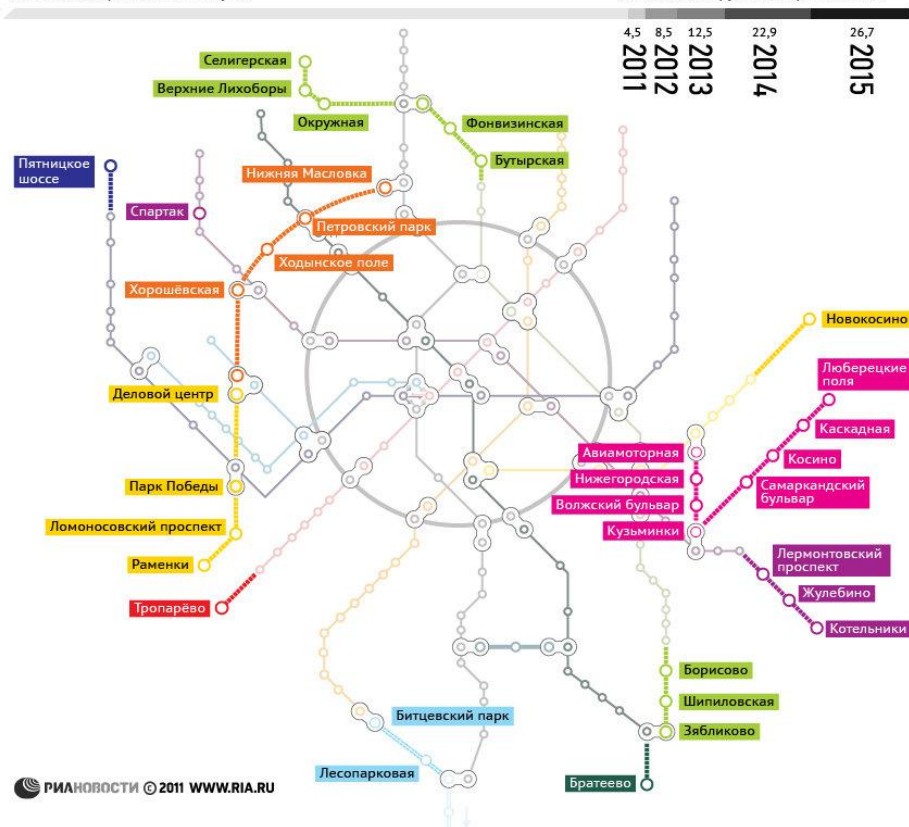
4,5 2011
8,5 2012
12,5 2013
22,9 2014
26,7 2015

Селигерская
Верхние Лихоборы
Окружная
Фонвизинская
Бутырская
Пятницкое шоссе
Спартак
Нижняя Масловка
Петровский парк
Ходынское поле
Хорошёвская
Новокосино
Люберецкие поля
Каскадная
Косино
Самаркандский бульвар
Деловой центр
Авиамоторная
Нижегородская
Волжский бульвар
Кузьминки
Лермонтовский проспект
Жулебино
Котельники
Парк Победы
Ломоносовский проспект
Раменки
Тропарёво
Борисово
Шипиловская
Зябликово
Битцевский парк
Лесопарковая
Братеево

РИАНОВОСТИ © 2011 WWW.RIA.RU